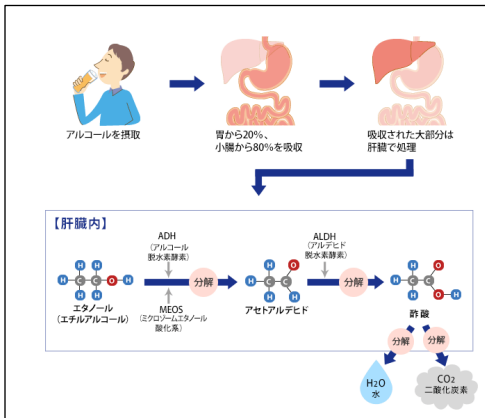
アルコールを摂取

胃から20%、小腸から80%を吸収

吸収された大部分は肝臓で処理

【肝臓内】

ADH
（アルコール脱水素酵素）

MEOS
（ミクロゾームエタノール酸化系）

分解

エタノール
（エチルアルコール）

ALDH
（アルデヒド脱水素酵素）

分解

アセトアルデヒド

酢酸

分解

分解

$H_2O$
水

$CO_2$
二酸化炭素